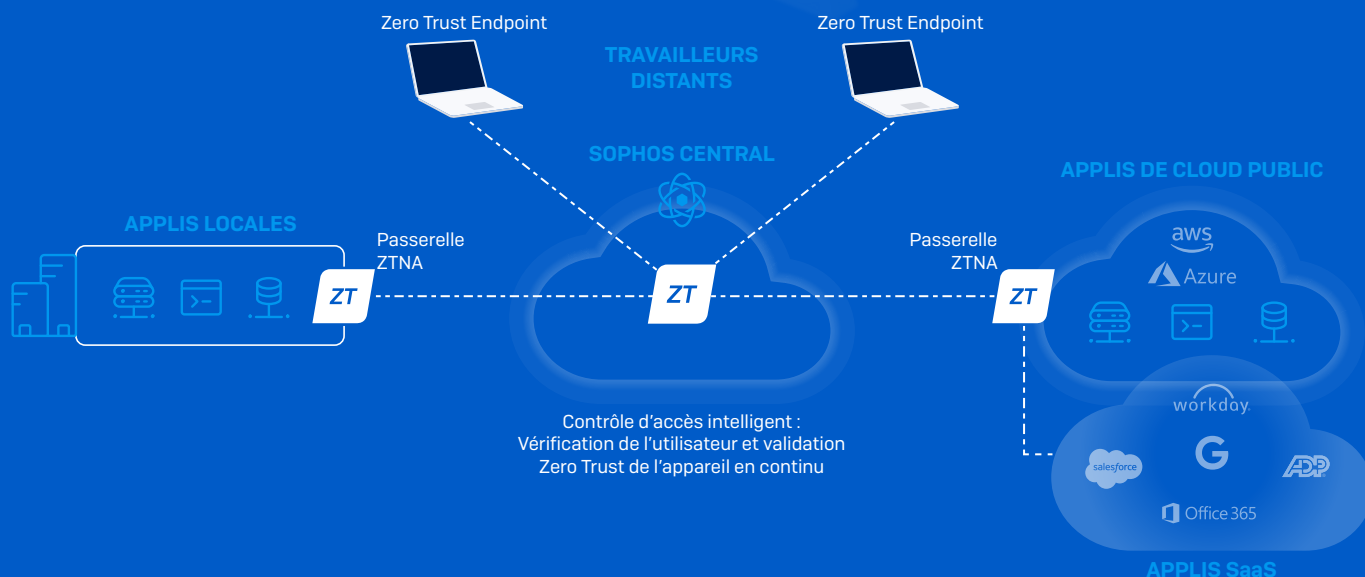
Zero Trust Endpoint

TRAVAILLEURS DISTANTS

Zero Trust Endpoint

SOPHOS CENTRAL

APPLIS DE CLOUD PUBLIC

APPLIS LOCALES

Passerelle ZTNA

ZT

ZT

Passerelle ZTNA

ZT

aws

Azure

workday.

salesforce

G

ADP

Office 365

Contrôle d'accès intelligent : Vérification de l'utilisateur et validation Zero Trust de l'appareil en continu

APPLIS SaaS